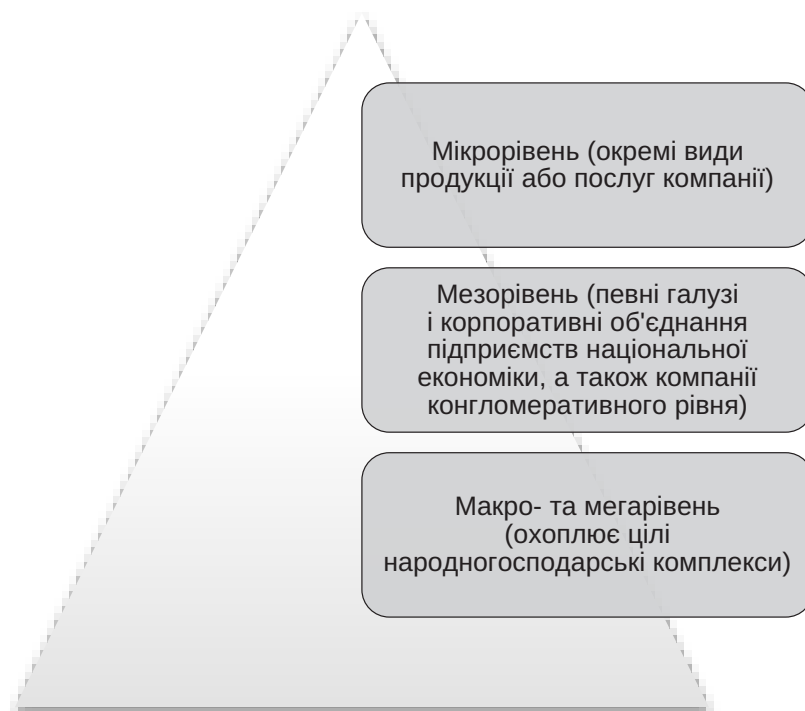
Мікрорівень (окремі види продукції або послуг компанії)

Мезорівень (певні галузі і корпоративні об'єднання підприємств національної економіки, а також компанії конгломеративного рівня)

Макро- та мегарівень (охоплює цілі народногосподарські комплекси)